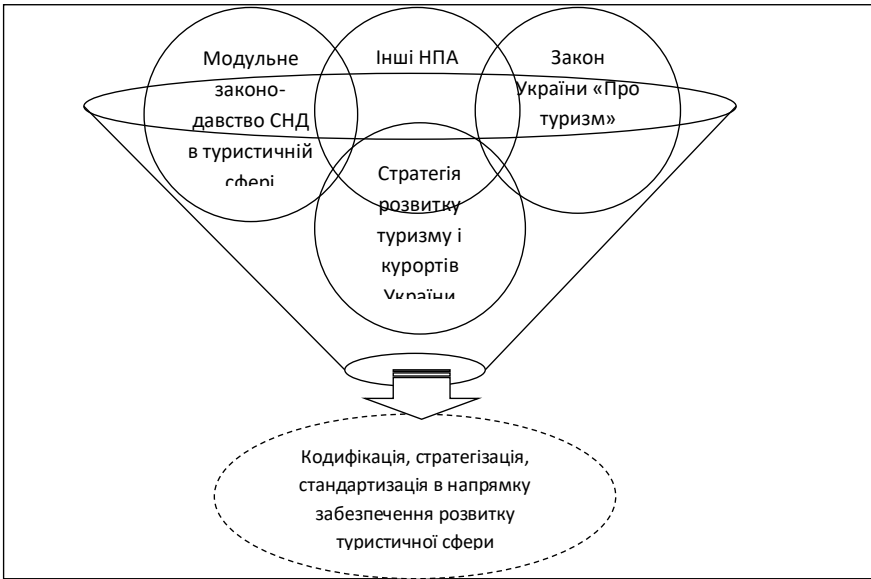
Модульне законодавство СНД в туристичній сфері

Інші НПА

Закон України «Про туризм»

Стратегія розвитку туризму і курортів України

Кодифікація, стратегізація, стандартизація в напрямку забезпечення розвитку туристичної сфери